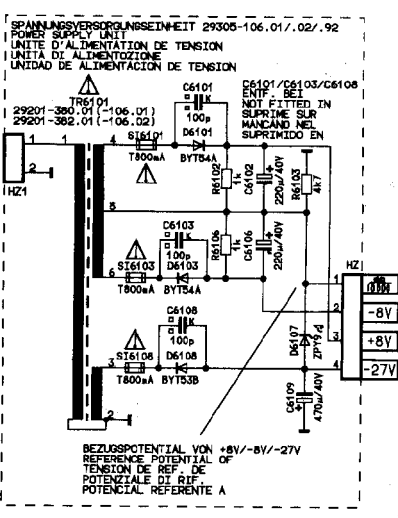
SPANNUNGSVERSORGUNGSEINHEIT 29305-106.01/.02/.92
POWER SUPPLY UNIT
UNITE D'ALIMENTATION DE TENSION
UNITÀ DI ALIMENTAZIONE
UNIDAD DE ALIMENTACION DE TENSION

TR6101
29201-380.01 (-106.01)
29201-382.01 (-106.02)

C6101/C6103/C6108
ENTF. BEI
NOT FITTED IN
SUPRIME SUR
MANCANO NEL
SUPRIMIDO EN

C6101
100p
D6101
SI6101
T800mA
BYT54A
R6102
1k
C6102
220µ/40V
R6103
4k7

C6103
100p
SI6103
D6103
T800mA
BYT54A
R6106
1k
C6106
220µ/40V

C6108
100p
SI6108
D6108
T800mA
BYT53B

D6107
ZPY9,1
C6109
470µ/40V

HZ1
HZ
1
2
4
5
6
3
-8V
+8V
-27V

BEZUGSPOTENTIAL VON +8V/-8V/-27V
REFERENCE POTENTIAL OF
TENSION DE REF. DE
POTENZIALE DI RIF.
POTENCIAL REFERENTE A